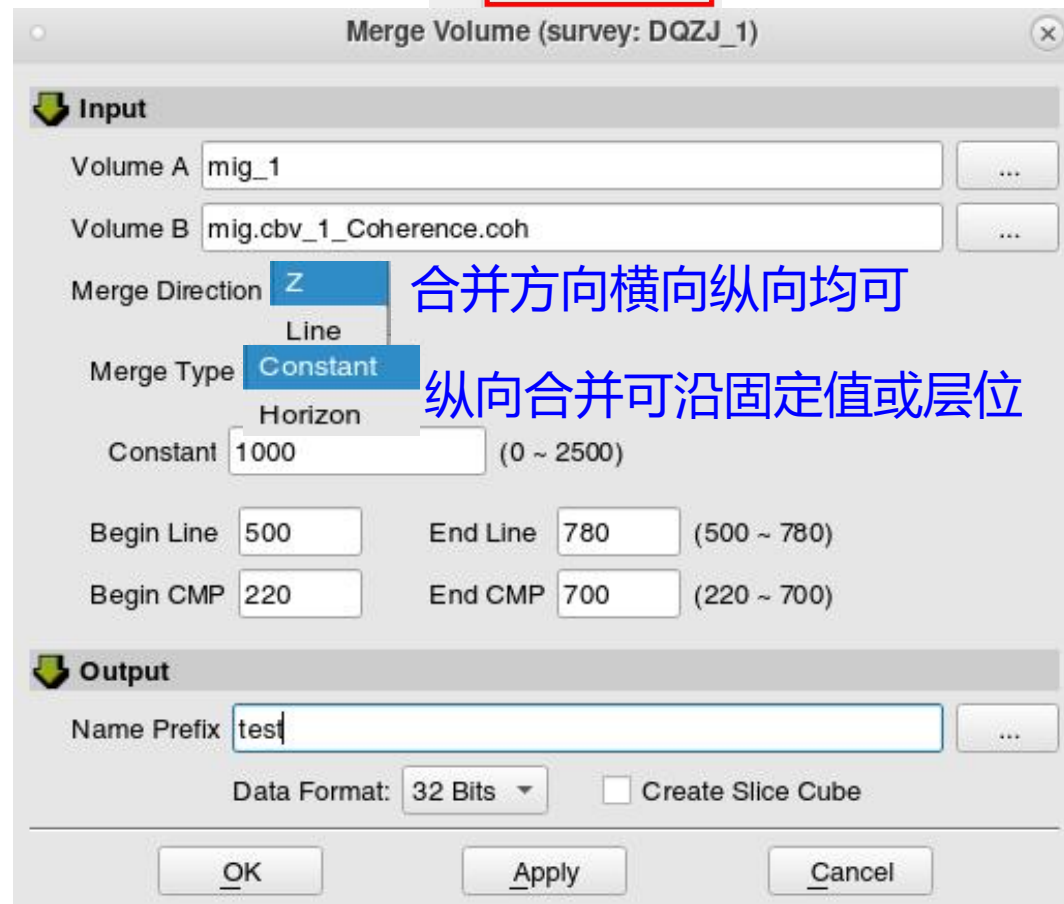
Merge Volume (survey: DQZJ_1)

Input

Volume A mig_1 ...

Volume B mig.cbv_1_Coherence.coh ...

Merge Direction Z Line 合并方向横向纵向均可

Merge Type Constant Horizon 纵向合并可沿固定值或层位

Constant 1000 (0 ~ 2500)

Begin Line 500 End Line 780 (500 ~ 780)

Begin CMP 220 End CMP 700 (220 ~ 700)

Output

Name Prefix test ...

Data Format: 32 Bits Create Slice Cube

OK Apply Cancel